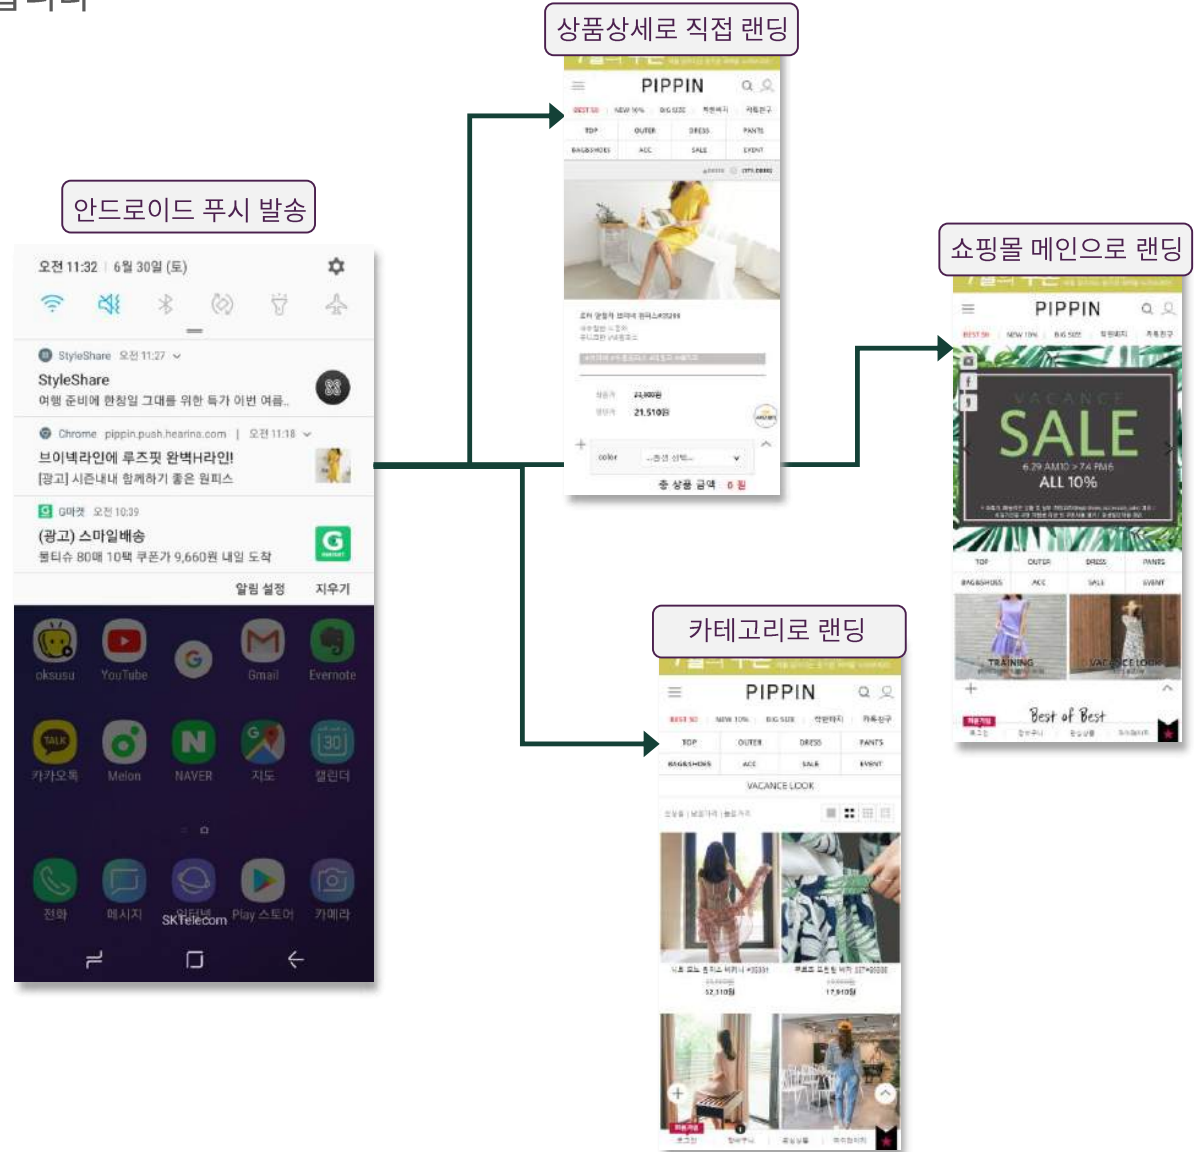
상품상세로 직접 랜딩

PIPPIN

BEST 50 NEW 10% BIG SIZE 적립혜택 카톡친구
TOP OUTER DRESS PANTS
BAG&SHOES ACC SALE EVENT

21,510원

color
총 상품 금액 0 원

안드로이드 푸시 발송

오전 11:32 | 6월 30일 (토)

StyleShare 오전 11:27
StyleShare
여행 준비에 한창일 그대를 위한 득가 이번 여름..

Chrome pippin.push.hearina.com | 오전 11:18
브이넥라인에 루즈핏 완벽H라인!
[광고] 시즌내내 함께하기 좋은 원피스

G마켓 오전 10:39
(광고) 스마일배송
롱티슈 80매 10팩 쿠폰가 9,660원 내일 도착

알림 설정 지우기

oksusu YouTube Gmail Evernote
카카오톡 Melon NAVER 지도 캘린더
전화 메시지 SKTelecom Play 스토어 카메라

쇼핑몰 메인으로 랜딩

PIPPIN

VACANCE
SALE
6.29 AM10 > 7.4 PM6
ALL 10%

TOP OUTER DRESS PANTS
BAG&SHOES ACC SALE EVENT
TRAINING
VACANCE LOOK
Best of Best

카테고리로 랜딩

PIPPIN

BEST 50 NEW 10% BIG SIZE 적립혜택 카톡친구
TOP OUTER DRESS PANTS
BAG&SHOES ACC SALE EVENT
VACANCE LOOK

32,110원
17,910원